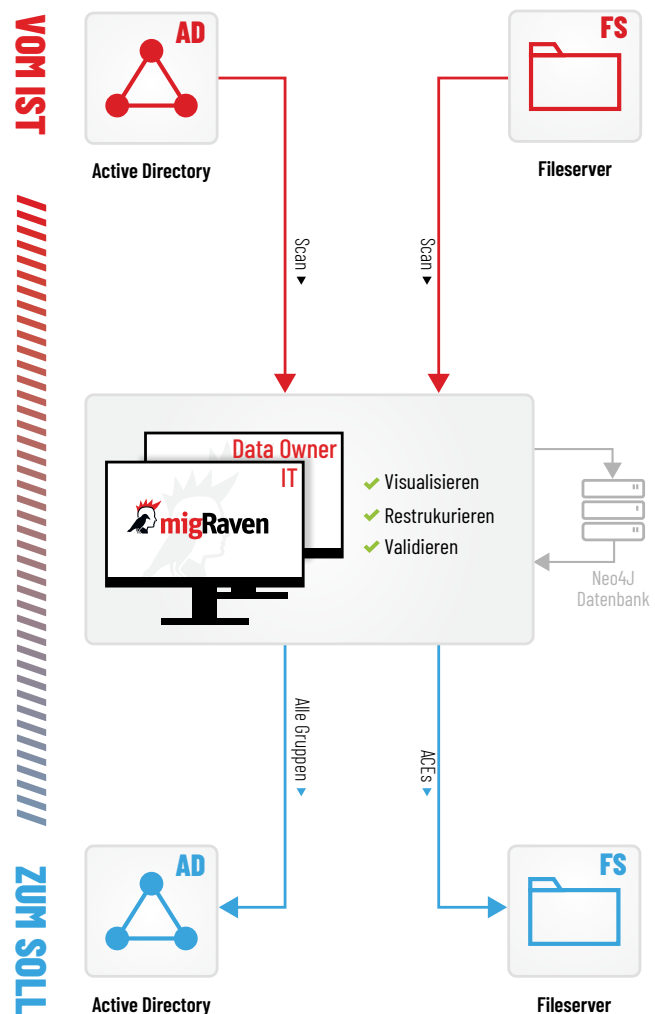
VOM IST

AD

Active Directory

FS

Fileserver

Scan ▼

Scan ▼

Data Owner
IT

migRaven

Visualisieren
Restrukurieren
Validieren

Neo4J
Datenbank

Alle Gruppen ▼

ACEs ▼

ZUM SOLL

AD

Active Directory

FS

Fileserver